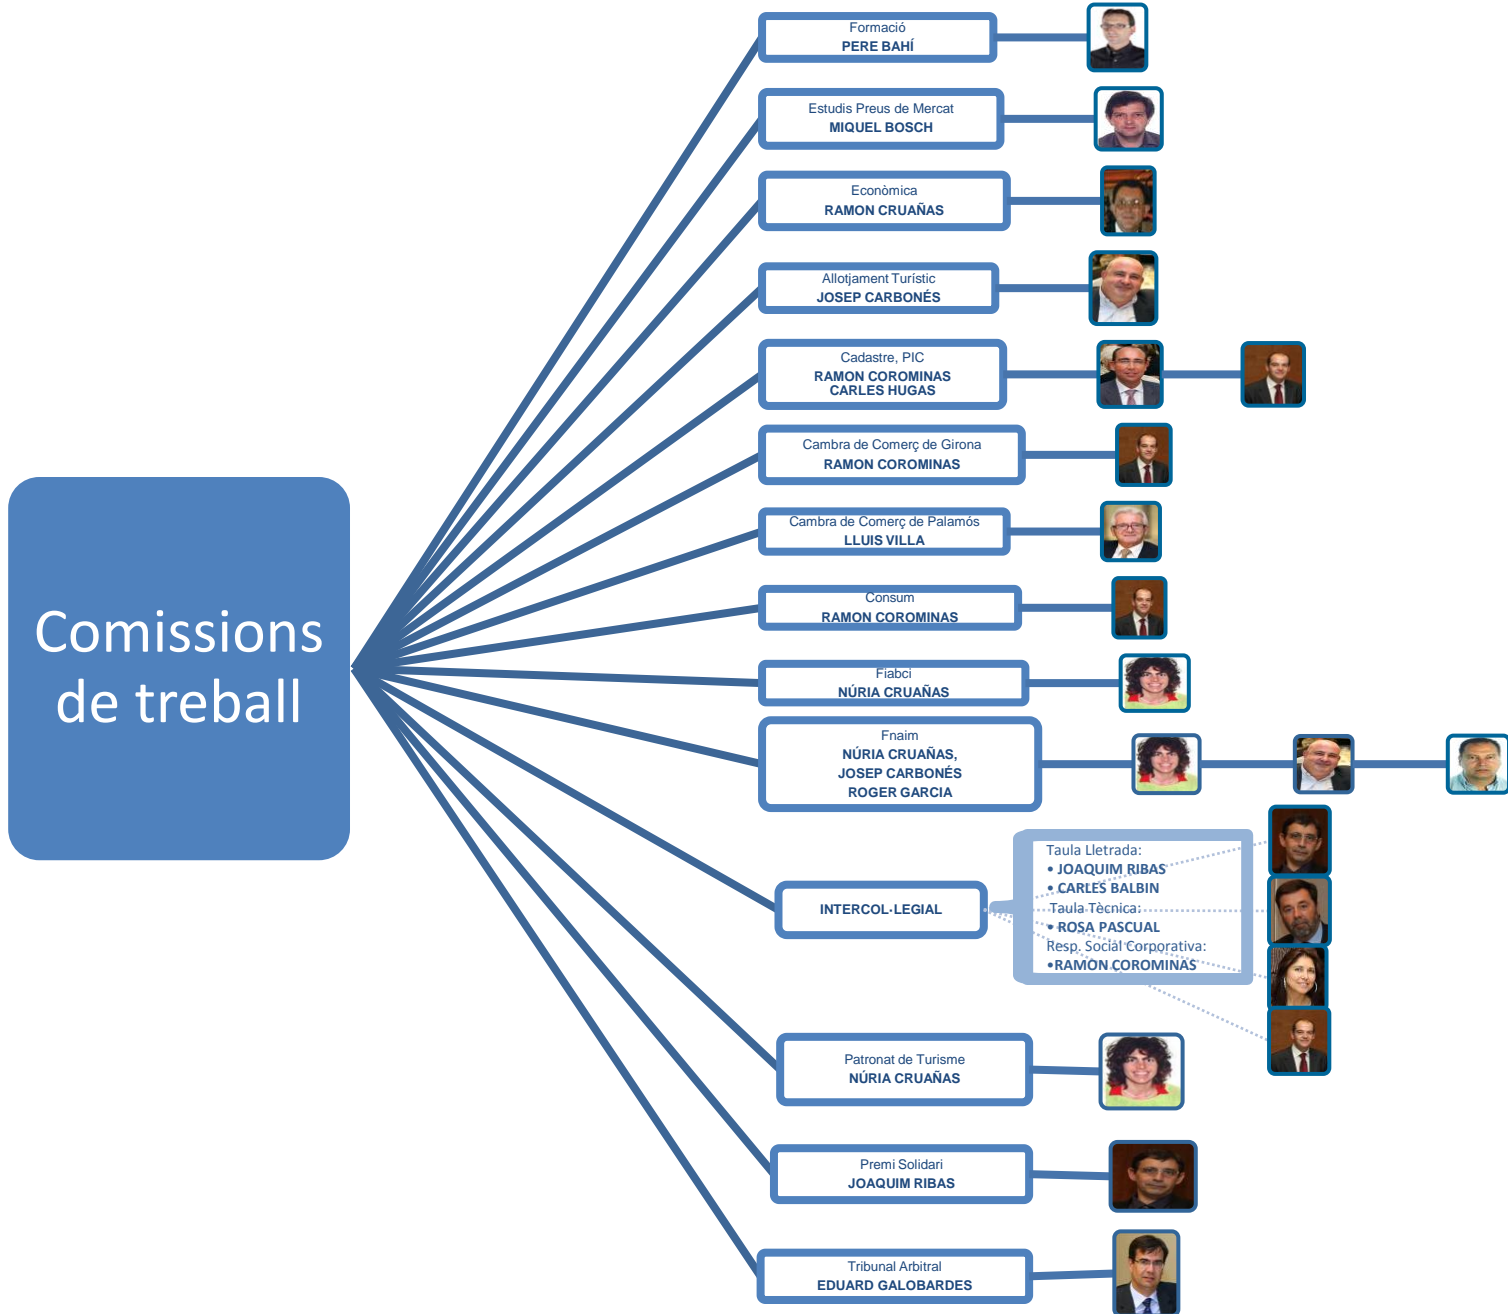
Comissions de treball

Formació
PERE BAHÍ

Estudis Preus de Mercat
MIQUEL BOSCH

Econòmica
RAMON CRUAÑAS

Allotjament Turístic
JOSEP CARBONÉS

Cadastre, PIC
RAMON COROMINAS
CARLES HUGAS

Cambra de Comerç de Girona
RAMON COROMINAS

Cambra de Comerç de Palamós
LLUIS VILLA

Consum
RAMON COROMINAS

Fiabci
NÚRIA CRUAÑAS

Fnaim
NÚRIA CRUAÑAS,
JOSEP CARBONÉS
ROGER GARCIA

INTERCOL·LEGIAL

Taula Lletrada:
• JOAQUIM RIBAS
• CARLES BALBIN
Taula Tècnica:
• ROSA PASCUAL
Resp. Social Corporativa:
•RAMON COROMINAS

Patronat de Turisme
NÚRIA CRUAÑAS

Premi Solidari
JOAQUIM RIBAS

Tribunal Arbitral
EDUARD GALOBARDES